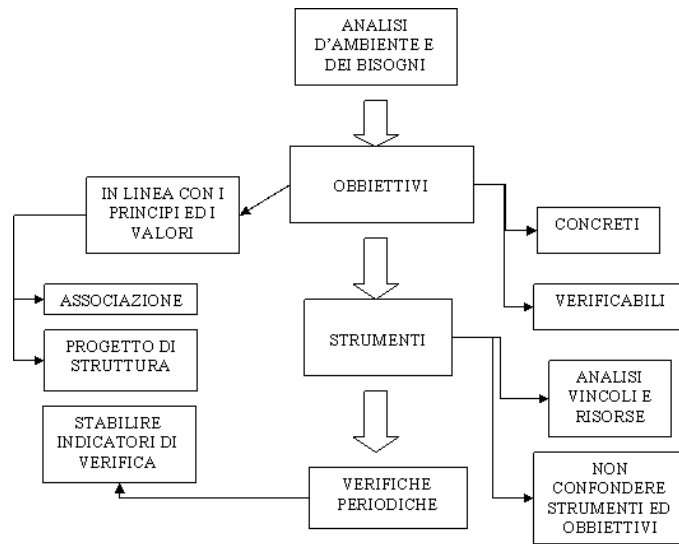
ANALISI D'AMBIENTE E DEI BISOGNI

OBBIETTIVI

IN LINEA CON I PRINCIPI ED I VALORI

CONCRETI

VERIFICABILI

ASSOCIAZIONE

PROGETTO DI STRUTTURA

STRUMENTI

ANALISI VINCOLI E RISORSE

STABILIRE INDICATORI DI VERIFICA

VERIFICHE PERIODICHE

NON CONFONDERE STRUMENTI ED OBBIETTIVI